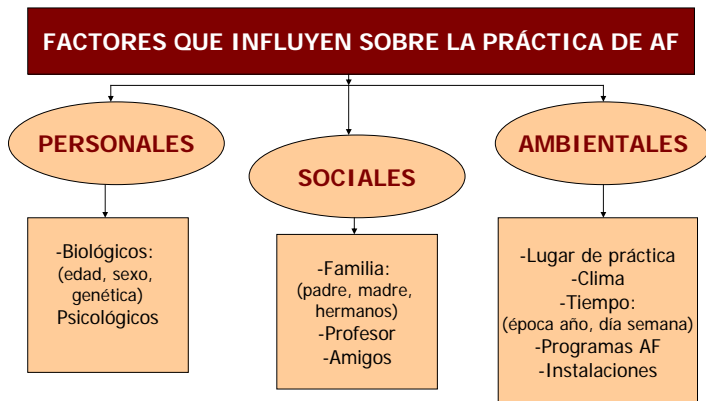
FACTORES QUE INFLUYEN SOBRE LA PRÁCTICA DE AF

PERSONALES

-Biológicos:
(edad, sexo, genética)
Psicológicos

SOCIALES

-Familia:
(padre, madre, hermanos)
-Profesor
-Amigos

AMBIENTALES

-Lugar de práctica
-Clima
-Tiempo:
(época año, día semana)
-Programas AF
-Instalaciones